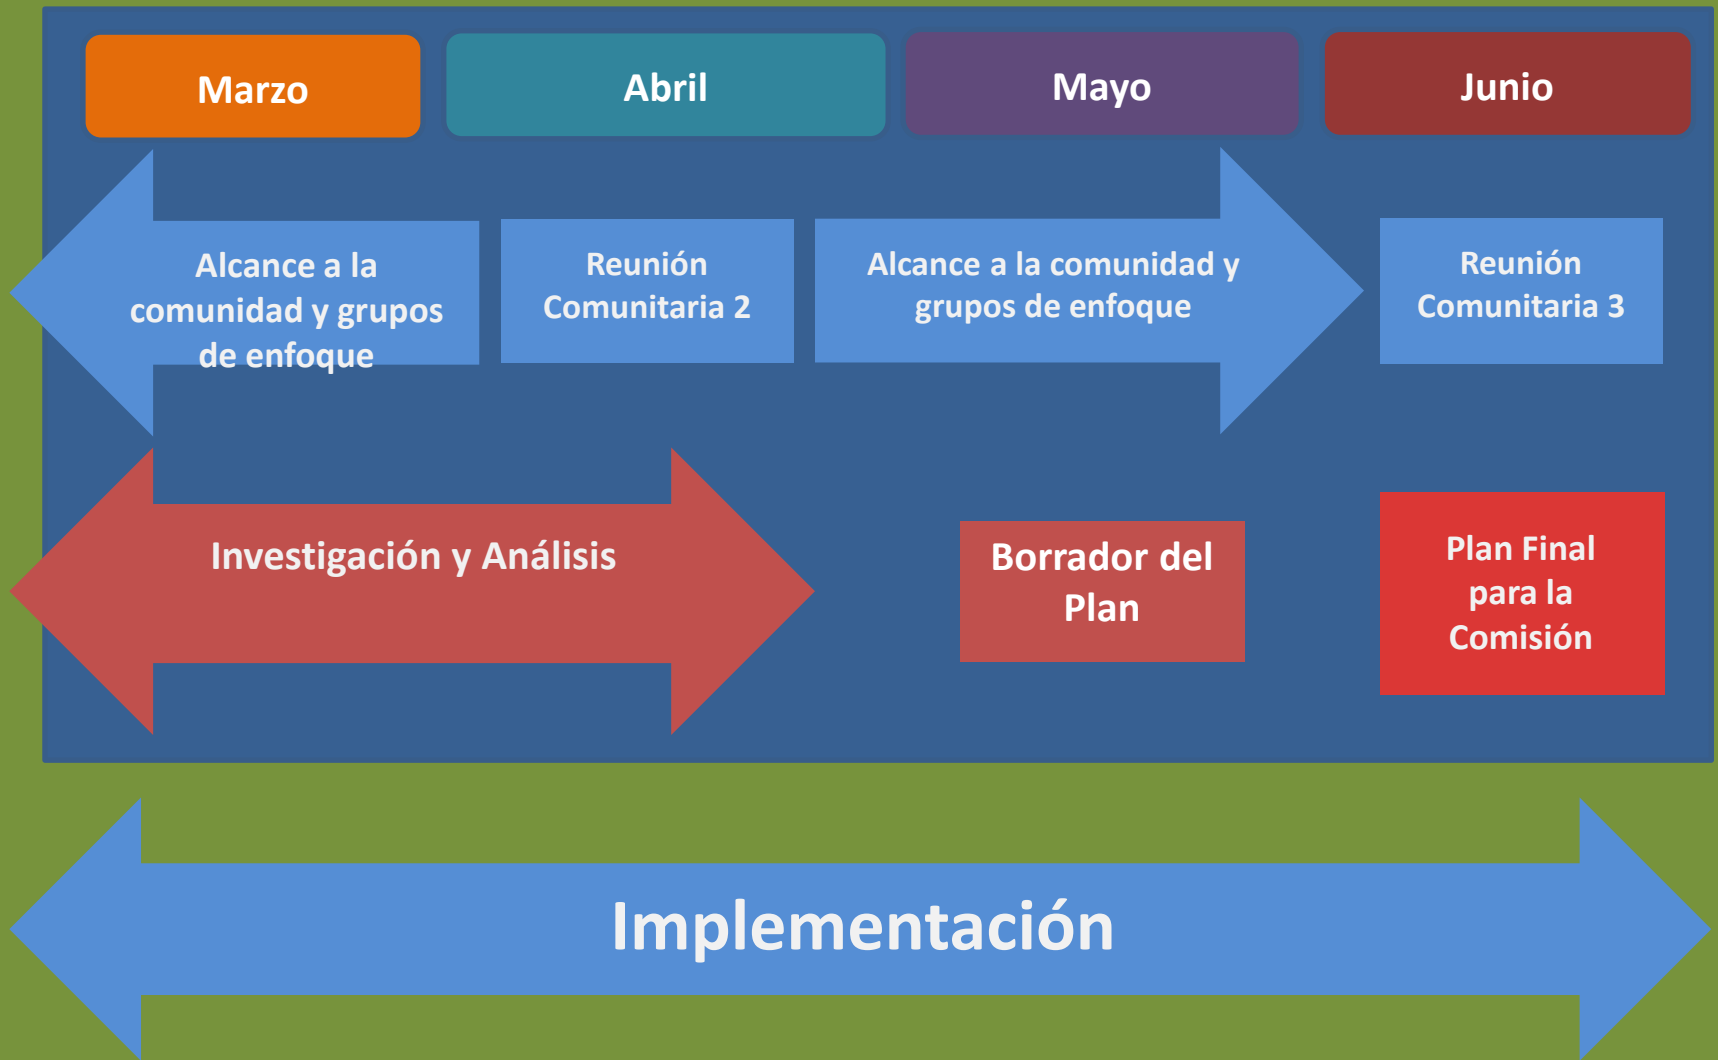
Marzo

Abril

Mayo

Junio

Alcance a la comunidad y grupos de enfoque

Reunión Comunitaria 2

Alcance a la comunidad y grupos de enfoque

Reunión Comunitaria 3

Investigación y Análisis

Borrador del Plan

Plan Final para la Comisión

Implementación